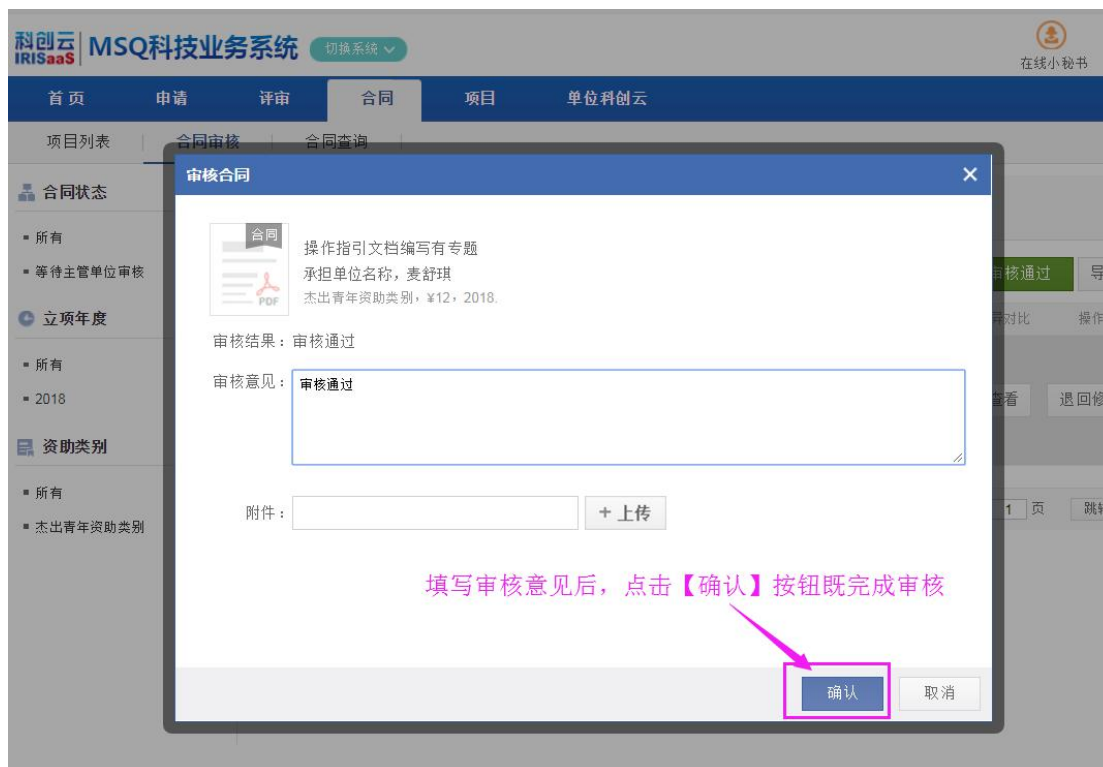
科创云 IRISaaS | MSQ科技业务系统 切换系统

在线小秘书

首页 申请 评审 合同 项目 单位科创云

项目列表 | 合同审核 | 合同查询

合同状态
▪ 所有
▪ 等待主管单位审核

立项年度
▪ 所有
▪ 2018

资助类别
▪ 所有
▪ 杰出青年资助类别

审核合同 ×

合同
PDF

操作指引文档编写有专题
承担单位名称，麦舒琪
杰出青年资助类别，¥12，2018.

审核结果：审核通过

审核意见：审核通过

附件： + 上传

填写审核意见后，点击【确认】按钮既完成审核

确认 取消

审核通过 导
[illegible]对比 操作
查看 退回修
1 页 跳